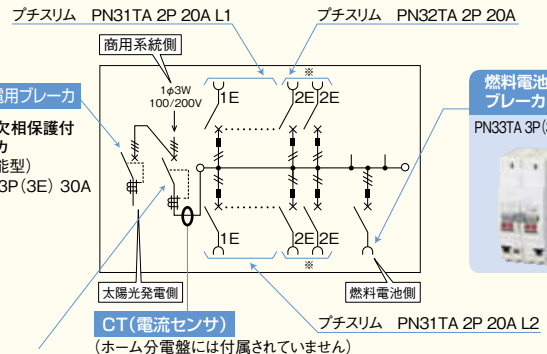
プチスリム　PN31TA 2P 20A L1

プチスリム　PN32TA 2P 20A

商用系統側

1φ3W
100/200V

※

1E

2E

2E

燃料電池
ブレーカ

PN33TA 3P(

用ブレーカ

次相保護付
カ
能型)
3P(3E) 30A

1E

2E

2E

※

太陽光発電側

燃料電池側

CT(電流センサ)

プチスリム　PN31TA 2P 20A L2

(ホーム分電盤には付属されていません)